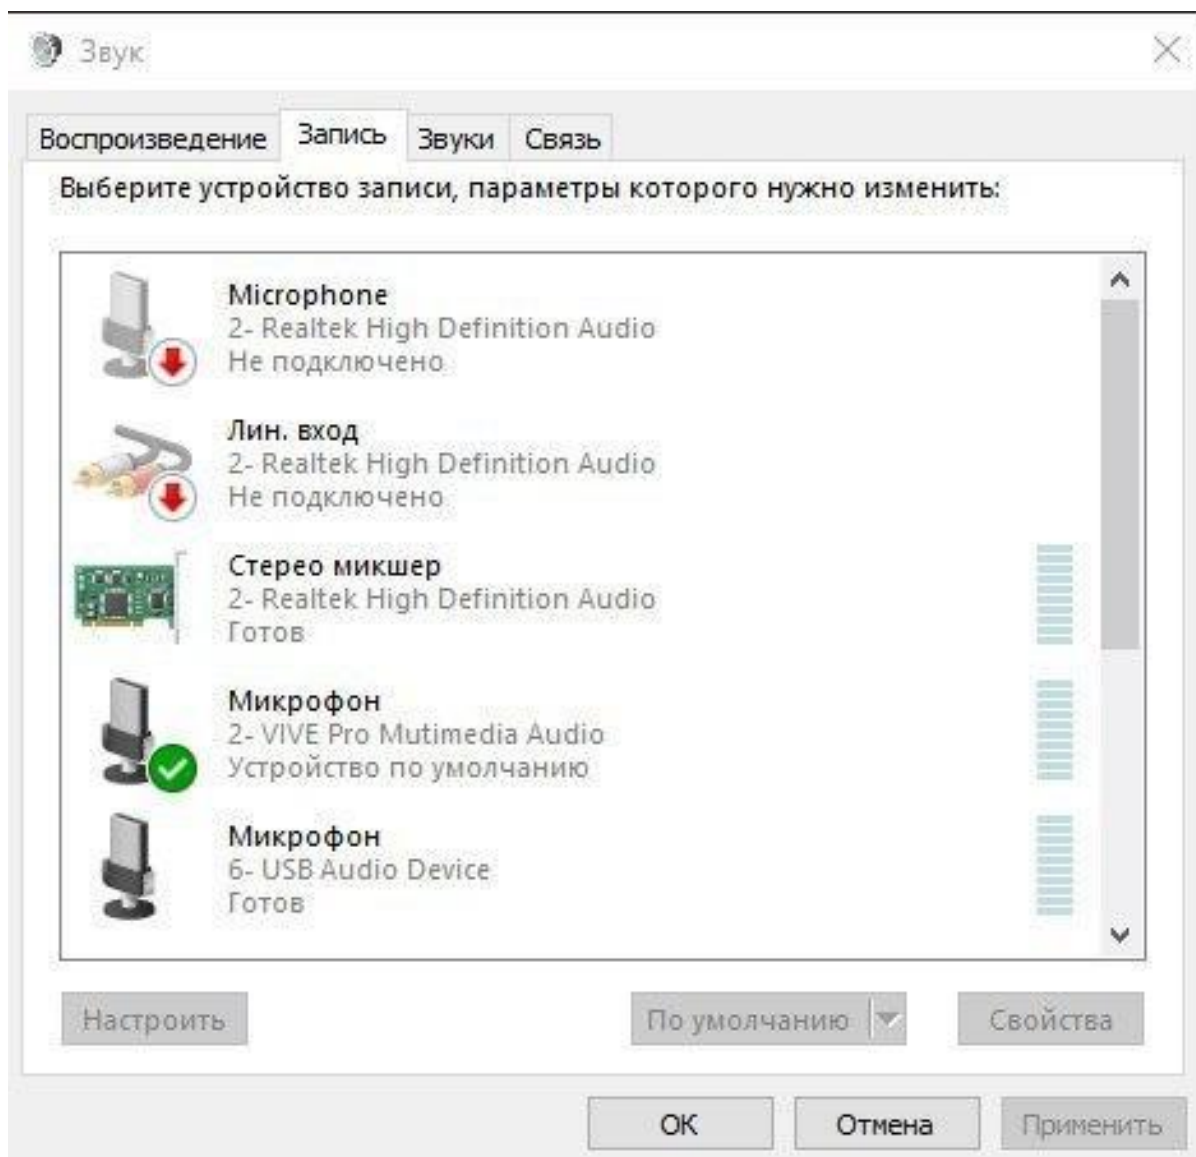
Звук

Воспроизведение | Запись | Звуки | Связь

Выберите устройство записи, параметры которого нужно изменить:

Microphone
2- Realtek High Definition Audio
Не подключено

Лин. вход
2- Realtek High Definition Audio
Не подключено

Стерео микшер
2- Realtek High Definition Audio
Готов

Микрофон
2- VIVE Pro Mutimedia Audio
Устройство по умолчанию

Микрофон
6- USB Audio Device
Готов

Настроить
По умолчанию
Свойства

OK
Отмена
Применить